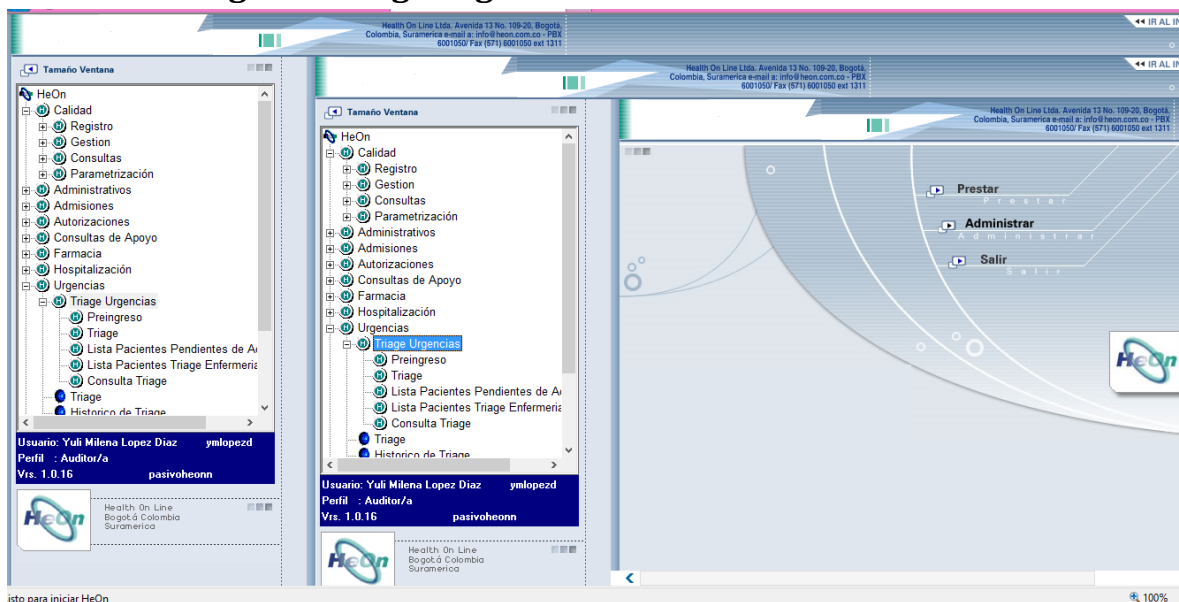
Health On Line Ltda. Avenida 13 No. 109-20, Bogotá, Colombia, Suramerica e-mail a: info@heon.com.co - PBX 6001050/ Fax (571) 6001050 ext 1311

◂◂ IR AL IN

Tamaño Ventana

HeOn
Calidad
Registro
Gestion
Consultas
Parametrización
Administrativos
Admisiones
Autorizaciones
Consultas de Apoyo
Farmacia
Hospitalización
Urgencias
Triage Urgencias
Preingreso
Triage
Lista Pacientes Pendientes de A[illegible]
Lista Pacientes Triage Enfermeri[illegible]
Consulta Triage
Triage
Historico de Triage

Usuario: Yuli Milena Lopez Diaz ymlopezd
Perfil : Auditor/a
Vrs. 1.0.16 pasivoheonn

HeOn
Health On Line
Bogotá Colombia
Suramerica

Health On Line Ltda. Avenida 13 No. 109-20, Bogotá, Colombia, Suramerica e-mail a: info@heon.com.co - PBX 6001050/ Fax (571) 6001050 ext 1311

◂◂ IR AL IN

Tamaño Ventana

HeOn
Calidad
Registro
Gestion
Consultas
Parametrización
Administrativos
Admisiones
Autorizaciones
Consultas de Apoyo
Farmacia
Hospitalización
Urgencias
Triage Urgencias
Preingreso
Triage
Lista Pacientes Pendientes de A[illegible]
Lista Pacientes Triage Enfermeri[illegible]
Consulta Triage
Triage
Historico de Triage

Usuario: Yuli Milena Lopez Diaz ymlopezd
Perfil : Auditor/a
Vrs. 1.0.16 pasivoheonn

HeOn
Health On Line
Bogotá Colombia
Suramerica

Health On Line Ltda. Avenida 13 No. 109-20, Bogotá, Colombia, Suramerica e-mail a: info@heon.com.co - PBX 6001050/ Fax (571) 6001050 ext 1311

Prestar
Prestar
Administrar
Administrar
Salir
Salir

HeOn

isto para iniciar HeOn

100%